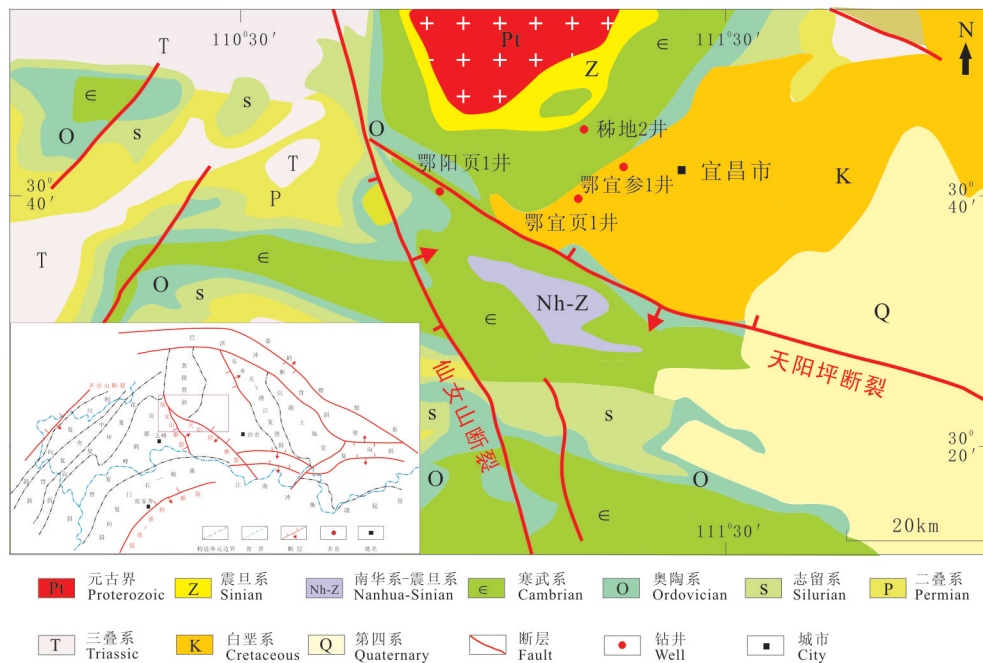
T
$110^0 30'$
Pt
Z
$\in$
$111^0 30'$
N
$\in$
s
O
s
O
秭地2井
T
鄂阳页1井
宜昌市
鄂宜参1井
K
$30^0$
$40'$
$30^0$
$40'$
P
鄂宜页1井
T
$\in$
O
s
Nh-Z
$\in$
Q
天阳坪断裂
仙女山断裂
s
s
$30^0$
$20'$
O
O
$\in$
$111^0 30'$
20km

| Pt | 元古界 Proterozoic | Z | 震旦系 Sinian | Nh-Z | 南华系-震旦系 Nanhua-Sinian | $\in$ | 寒武系 Cambrian | O | 奥陶系 Ordovician | S | 志留系 Silurian | P | 二叠系 Permian |
|---|---|---|---|---|---|---|---|---|---|---|---|---|---|
| T | 三叠系 Triassic | K | 白垩系 Cretaceous | Q | 第四系 Quaternary | | 断层 Fault | | 钻井 Well | | 城市 City | | |